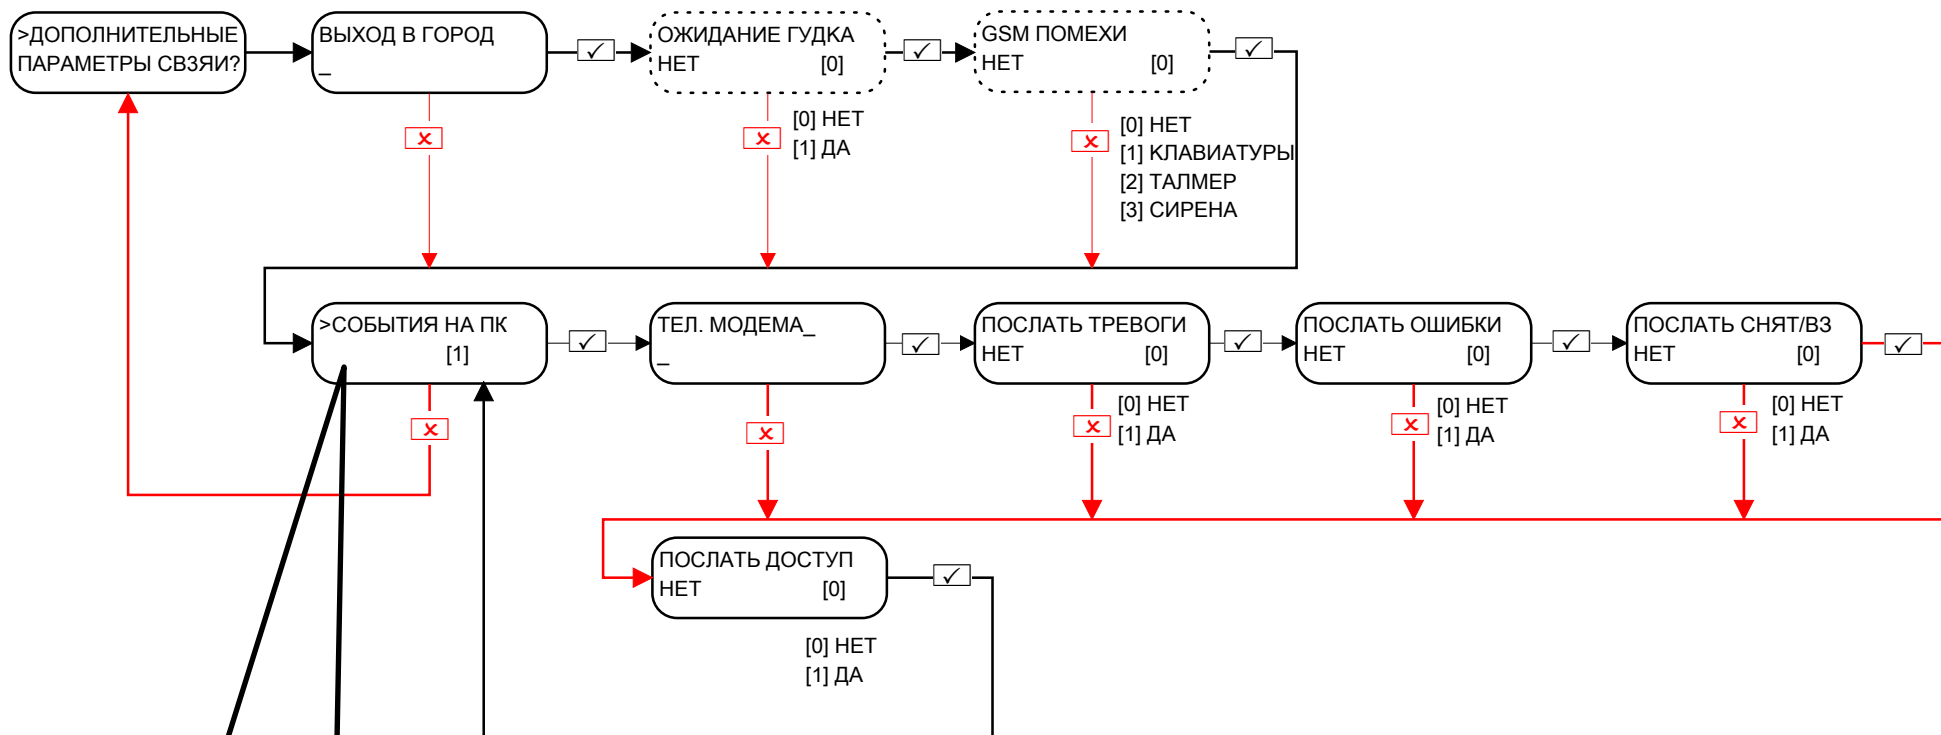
>ДОПОЛНИТЕЛЬНЫЕ ПАРАМЕТРЫ СВЗЯИ?

ВЫХОД В ГОРОД
_

✓

ОЖИДАНИЕ ГУДКА
НЕТ [0]

✓

GSM ПОМЕХИ
НЕТ [0]

✓

✕

✕

[0] НЕТ
[1] ДА

✕

[0] НЕТ
[1] КЛАВИАТУРЫ
[2] ТАЛМЕР
[3] СИРЕНА

>СОБЫТИЯ НА ПК
[1]

✓

ТЕЛ. МОДЕМА_
_

✓

ПОСЛАТЬ ТРЕВОГИ
НЕТ [0]

✓

ПОСЛАТЬ ОШИБКИ
НЕТ [0]

✓

ПОСЛАТЬ СНЯТ/ВЗ
НЕТ [0]

✓

✕

✕

✕

[0] НЕТ
[1] ДА

✕

[0] НЕТ
[1] ДА

✕

[0] НЕТ
[1] ДА

ПОСЛАТЬ ДОСТУП
НЕТ [0]

✓

[0] НЕТ
[1] ДА